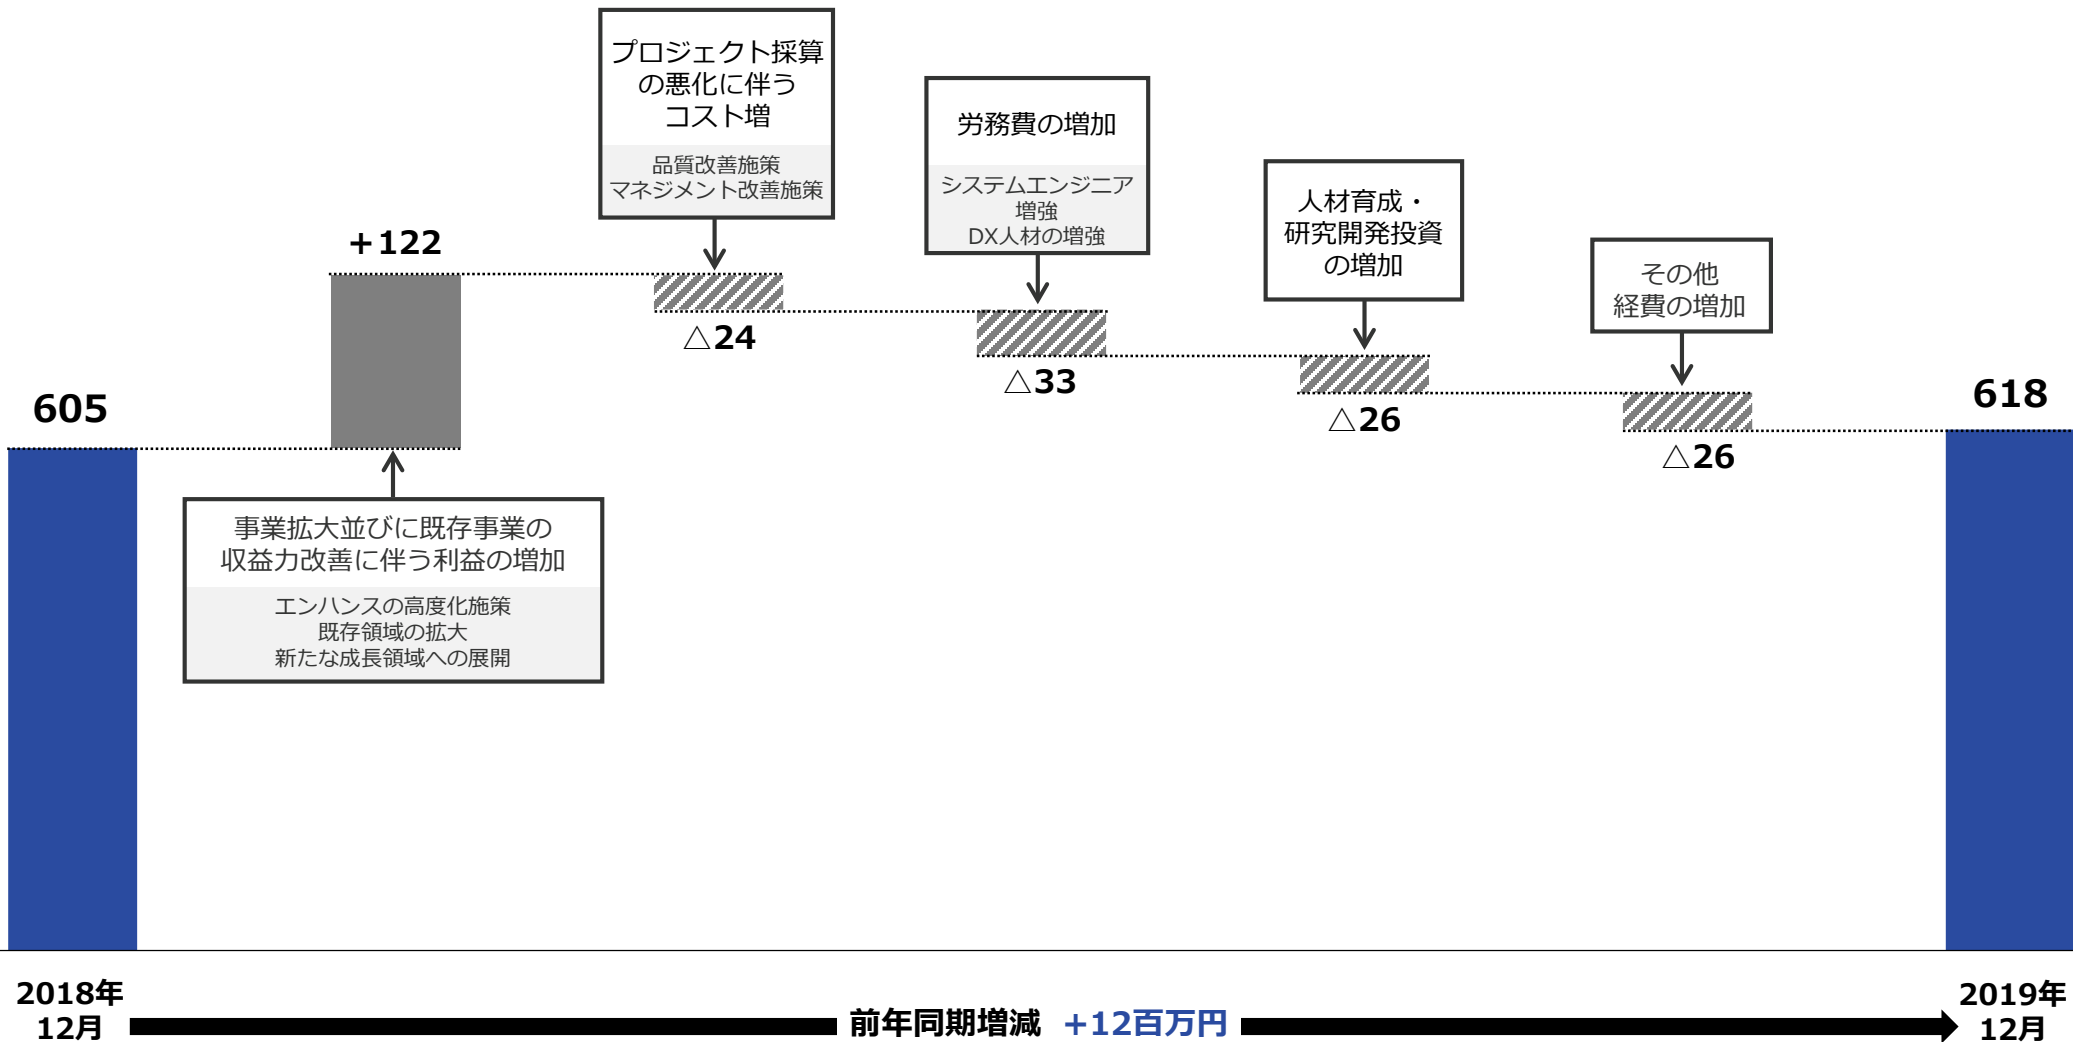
プロジェクト採算の悪化に伴うコスト増

品質改善施策
マネジメント改善施策

労務費の増加

システムエンジニア増強
DX人材の増強

人材育成・研究開発投資の増加

その他経費の増加

+122

△24

△33

△26

△26

605

618

事業拡大並びに既存事業の収益力改善に伴う利益の増加

エンハンスの高度化施策
既存領域の拡大
新たな成長領域への展開

2018年
12月

前年同期増減 +12百万円

2019年
12月